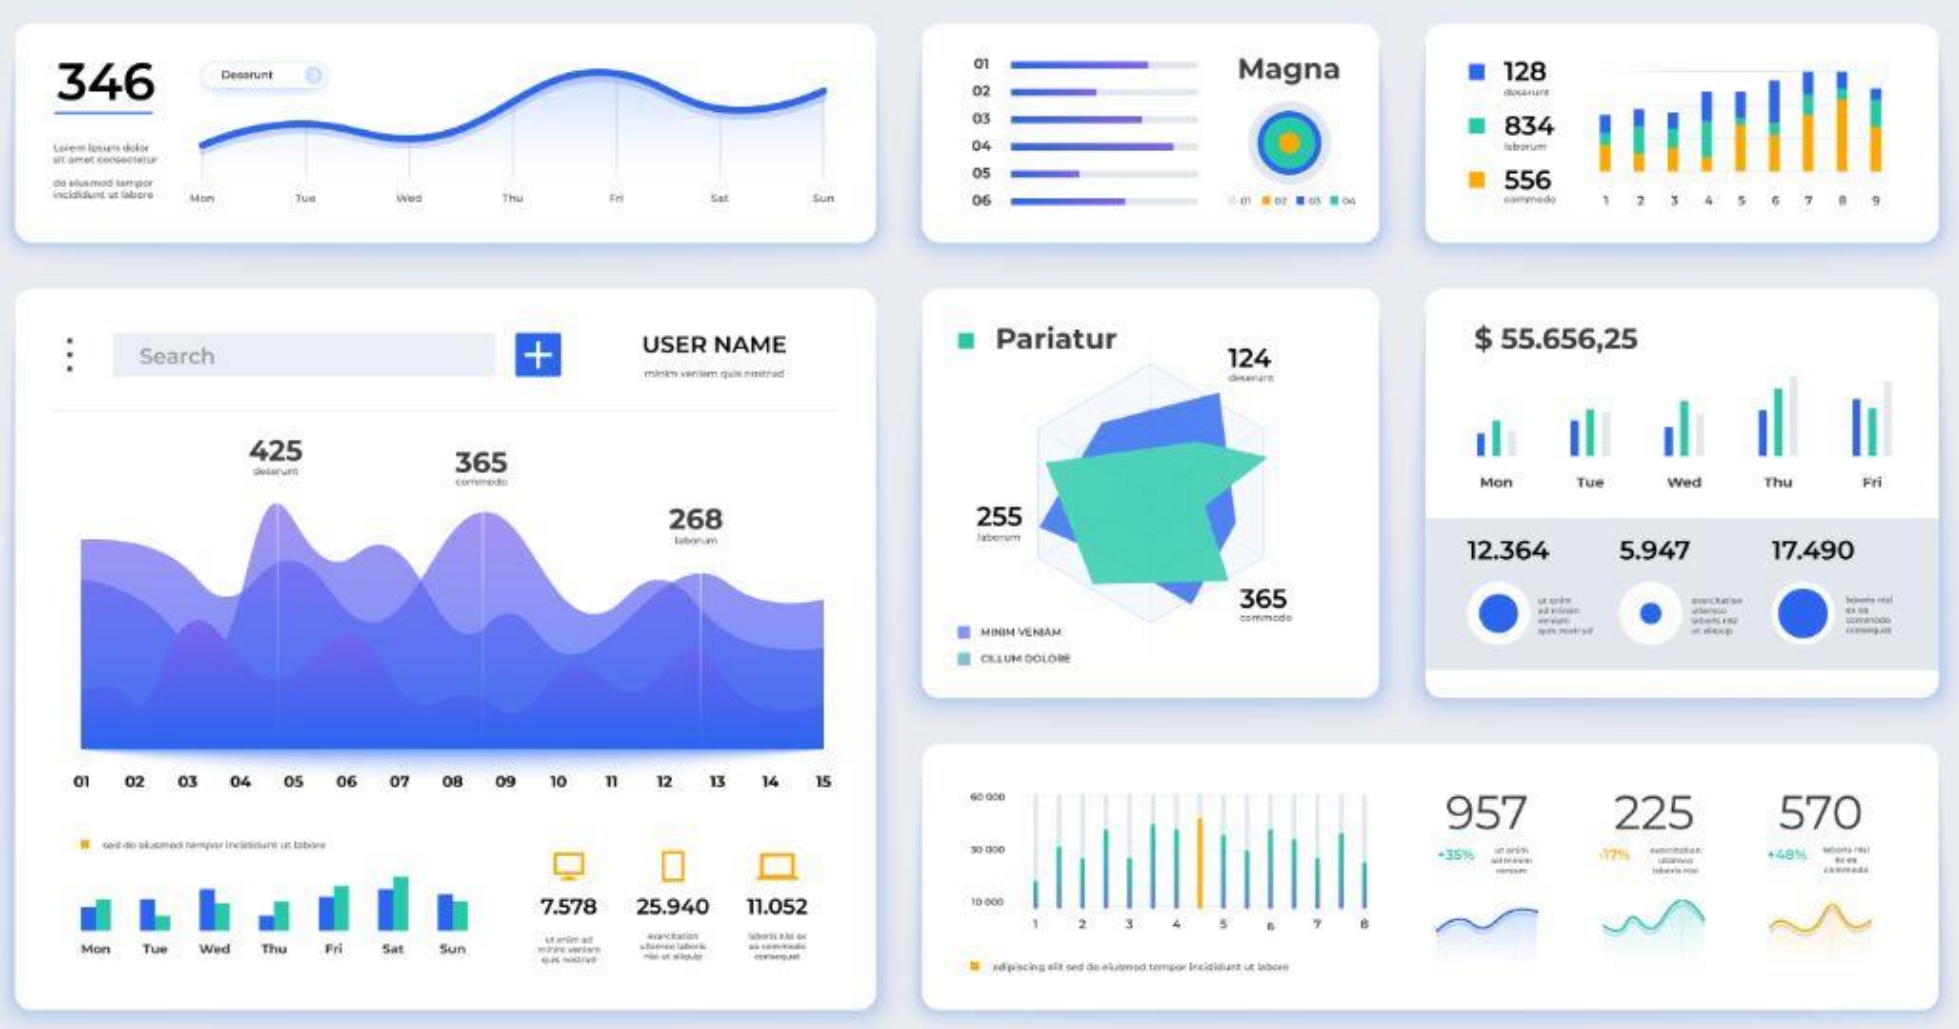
346

Deserunt

Lorem ipsum dolor sit amet consectetur

do eiusmod tempor incididunt ut labore

Mon Tue Wed Thu Fri Sat Sun

01
02
03
04
05
06

Magna

01 02 03 04

128
deserunt
834
laborum
556
commodo

1 2 3 4 5 6 7 8 9

Search

USER NAME
minim veniam quis nostrud

425
deserunt

365
commodo

268
laborum

01 02 03 04 05 06 07 08 09 10 11 12 13 14 15

sed do eiusmod tempor incididunt ut labore

Mon Tue Wed Thu Fri Sat Sun

7.578
ut enim ad minim veniam quis nostrud

25.940
exercitation ullamco laboris nisi ut aliquip

11.052
laboris nisi ex ea commodo consequat

Pariatur

124
deserunt

255
laborum

365
commodo

MINIM VENIAM
CILLUM DOLORE

$ 55.656,25

Mon Tue Wed Thu Fri

12.364
ut enim ad minim veniam quis nostrud

5.947
exercitation ullamco laboris nisi ut aliquip

17.490
laboris nisi ex ea commodo consequat

60 000
30 000
10 000

1 2 3 4 5 6 7 8

adipiscing elit sed do eiusmod tempor incididunt ut labore

957
+35%
ut enim ad minim veniam

225
-17%
exercitation ullamco laboris nisi

570
+48%
laboris nisi ex ea commodo